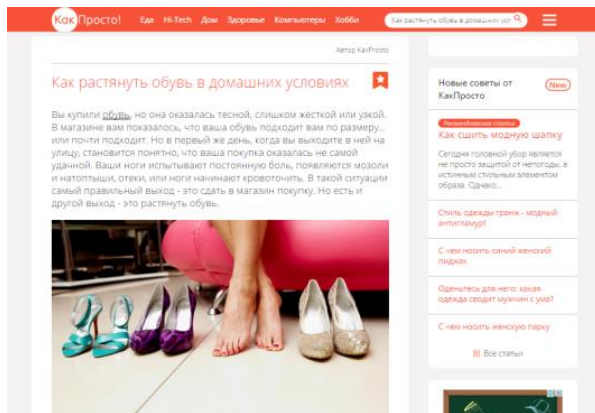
КакПросто! Еда Hi-Tech Дом Здоровье Компьютеры Хобби Как растянуть обувь в домашних усл

Автор КакПросто

Как растянуть обувь в домашних условиях

Вы купили обувь, но она оказалась тесной, слишком жесткой или узкой. В магазине вам показалось, что ваша обувь подходит вам по размеру... или почти подходит. Но в первый же день, когда вы выходите в ней на улицу, становится понятно, что ваша покупка оказалась не самой удачной. Ваши ноги испытывают постоянную боль, появляются мозоли и натоптыши, отеки, или ноги начинают кровоточить. В такой ситуации самый правильный выход - это сдать в магазин покупку. Но есть и другой выход - это растянуть обувь.

Новые советы от КакПросто New

Рекомендованная статья

Как сшить модную шапку

Сегодня головной убор является не просто защитой от непогоды, а истинным стильным элементом образа. Однако...

Стиль одежды гранж - модный антигламур!

С чем носить синий женский пиджак

Одеваетесь для него: какая одежда сводит мужчин с ума?

С чем носить женскую парку

Все статьи